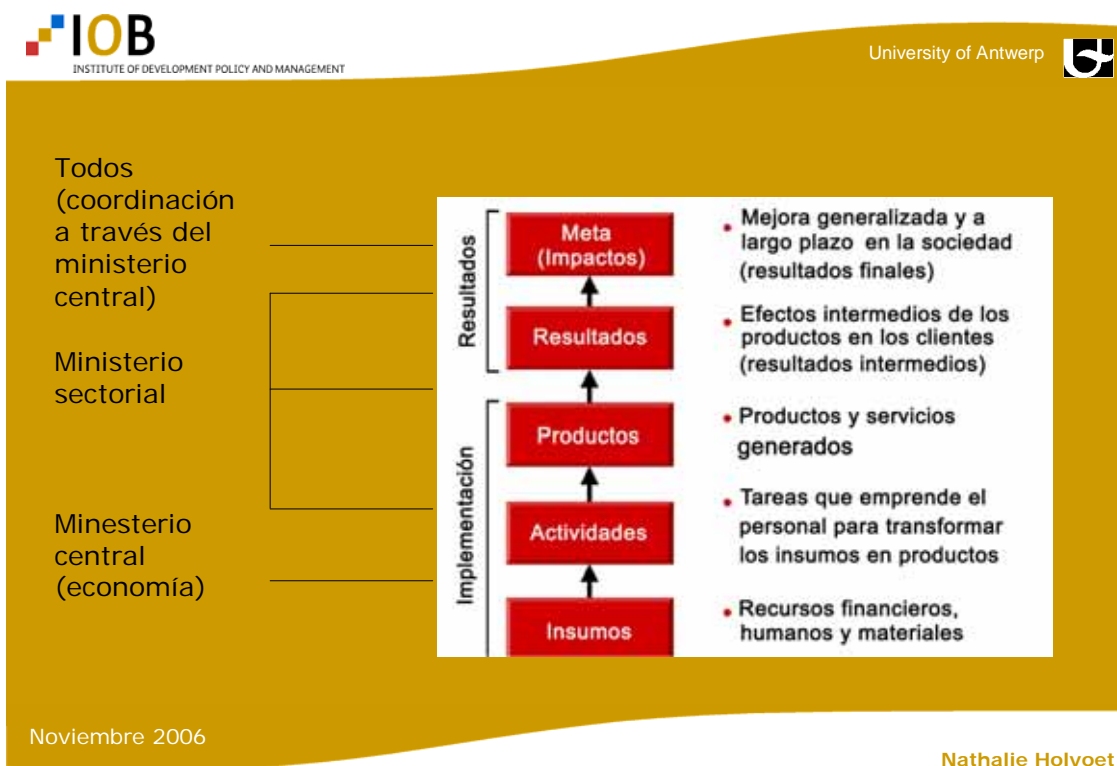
IOB
INSTITUTE OF DEVELOPMENT POLICY AND MANAGEMENT

University of Antwerp

Todos (coordinación a través del ministerio central)

Ministerio sectorial

Minesterio central (economía)

Resultados

Implementación

Meta (Impactos)

Resultados

Productos

Actividades

Insumos

• Mejora generalizada y a largo plazo en la sociedad (resultados finales)

• Efectos intermedios de los productos en los clientes (resultados intermedios)

• Productos y servicios generados

• Tareas que emprende el personal para transformar los insumos en productos

• Recursos financieros, humanos y materiales

Noviembre 2006

Nathalie Holvoet